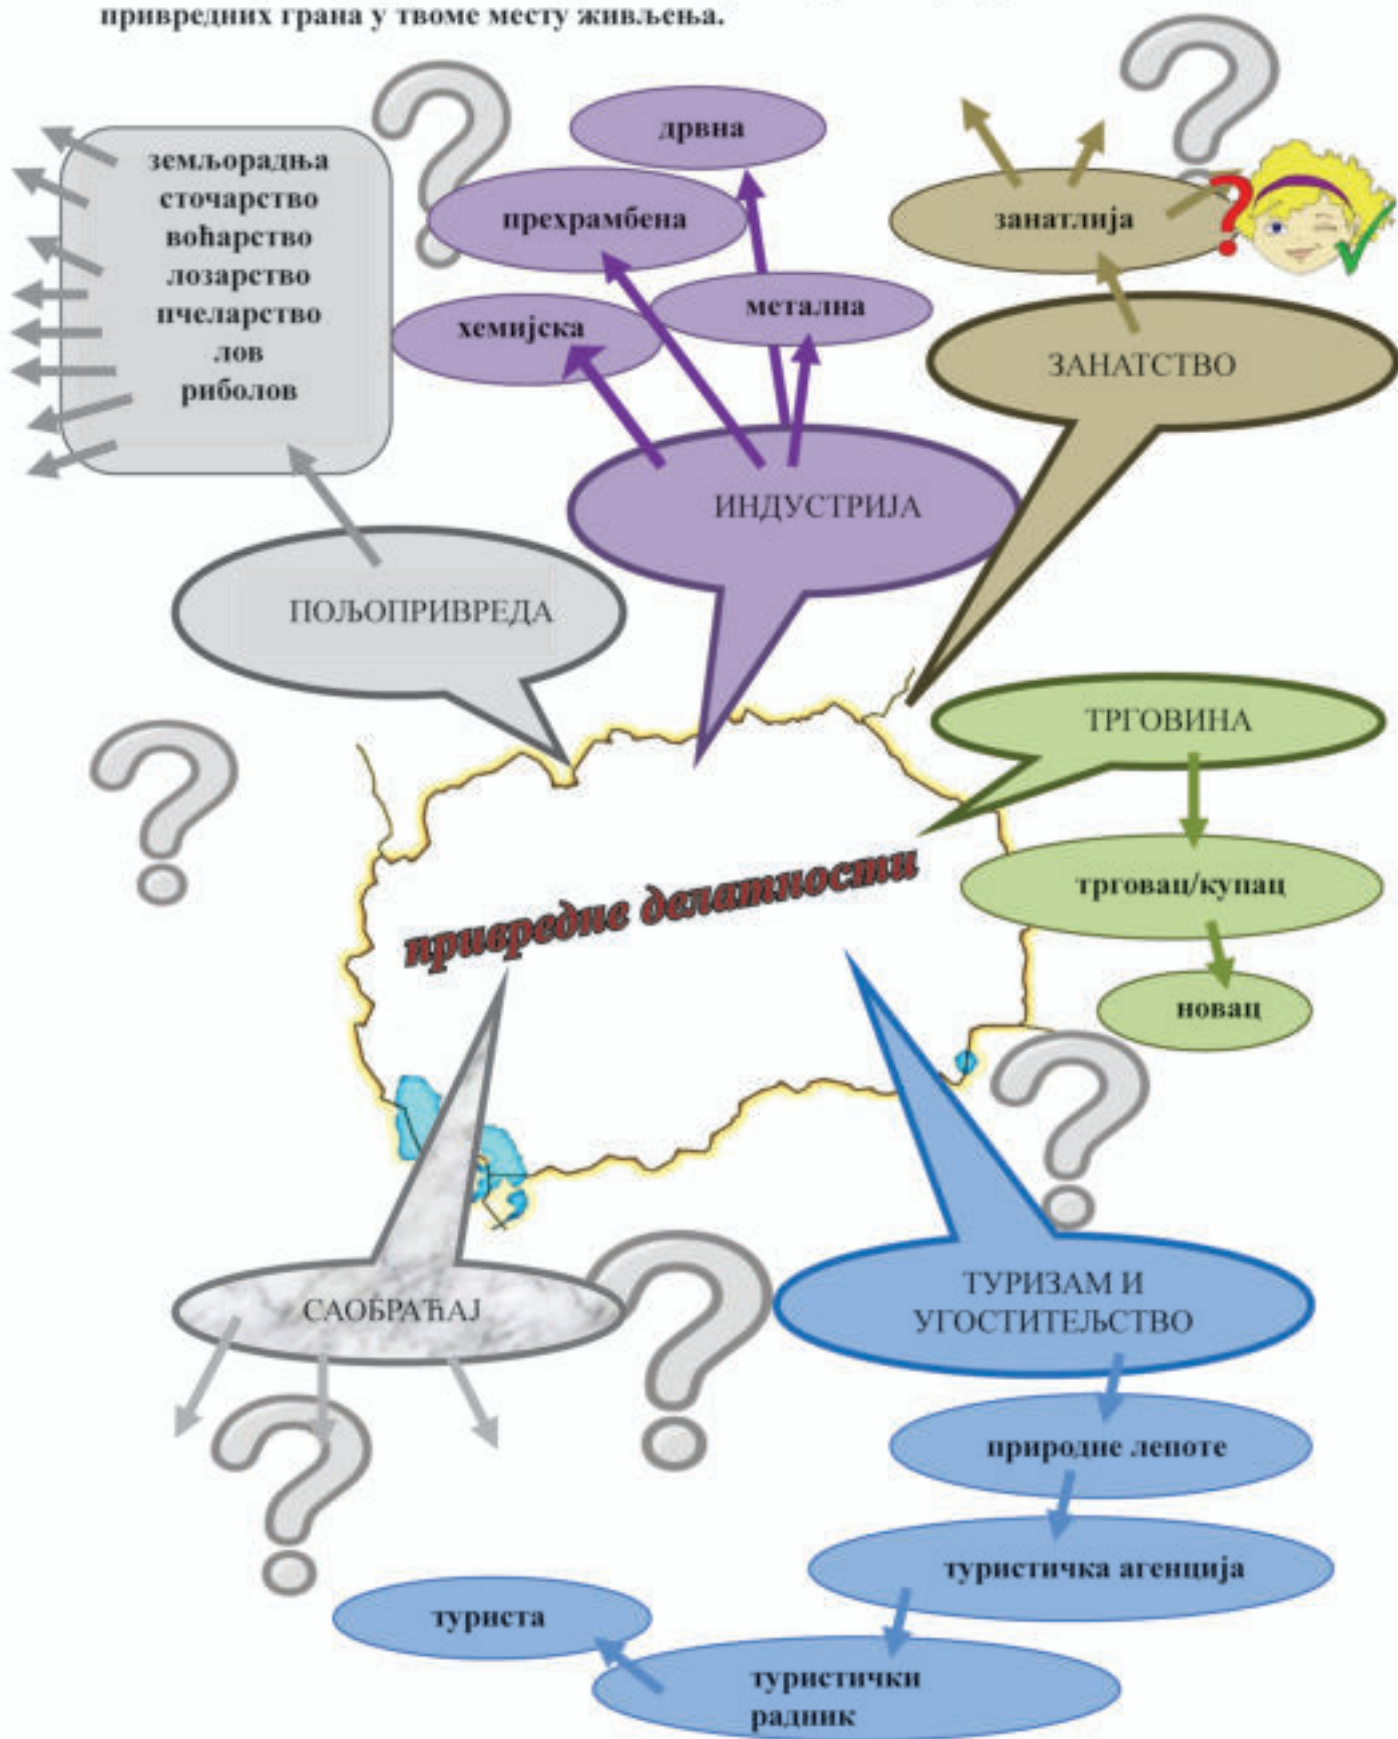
привредних грана у твоме месту живљења.

земљорадња
сточарство
воћарство
лозарство
пчеларство
лов
риболов

дрвна
прехрамбена
метална
хемијска

занатлија

ЗАНАТСТВО

ИНДУСТРИЈА

ПОЉОПРИВРЕДА

ТРГОВИНА

трговац/купац

новац

привредне делатности

САОБРАЋАЈ

ТУРИЗАМ И УГОСТИТЕЉСТВО

природне лепоте

туристичка агенција

туриста

туристички радник